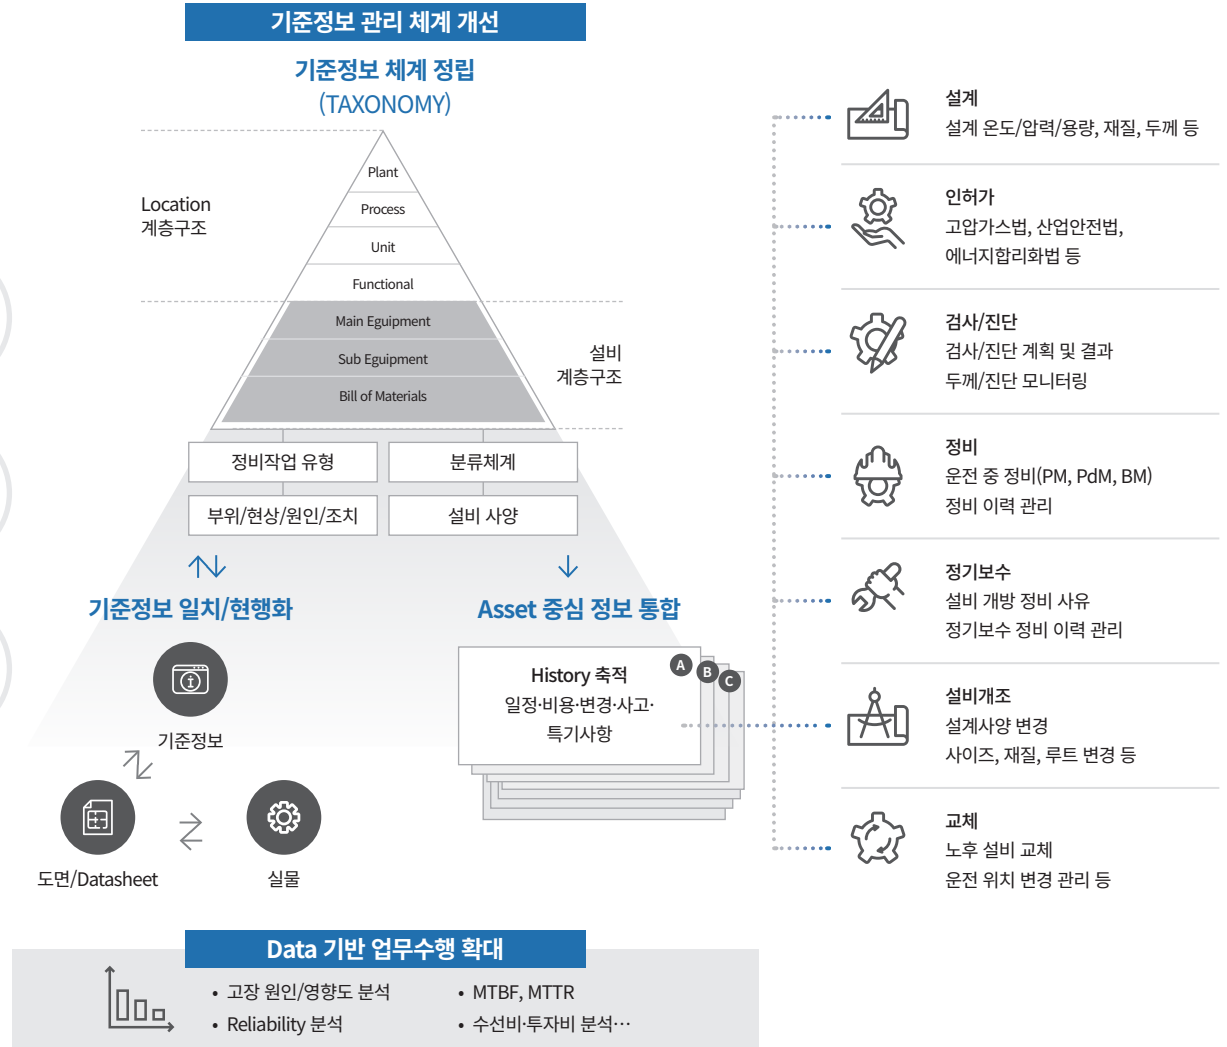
기준정보 관리 체계 개선

기준정보 체계 정립
(TAXONOMY)

Location
계층구조

Plant
Process
Unit
Functional
Main Eguipment
Sub Eguipment
Bill of Materials

설비
계층구조

| 정비작업 유형 | 분류체계 |
|---|---|
| 부위/현상/원인/조치 | 설비 사양 |

기준정보 일치/현행화

Asset 중심 정보 통합

기준정보

도면/Datasheet

실물

History 축적
일정·비용·변경·사고·
특기사항

A B C

설계
설계 온도/압력/용량, 재질, 두께 등

인허가
고압가스법, 산업안전법,
에너지합리화법 등

검사/진단
검사/진단 계획 및 결과
두께/진단 모니터링

정비
운전 중 정비(PM, PdM, BM)
정비 이력 관리

정기보수
설비 개방 정비 사유
정기보수 정비 이력 관리

설비개조
설계사양 변경
사이즈, 재질, 루트 변경 등

교체
노후 설비 교체
운전 위치 변경 관리 등

Data 기반 업무수행 확대

• 고장 원인/영향도 분석
• Reliability 분석
• MTBF, MTTR
• 수선비·투자비 분석···